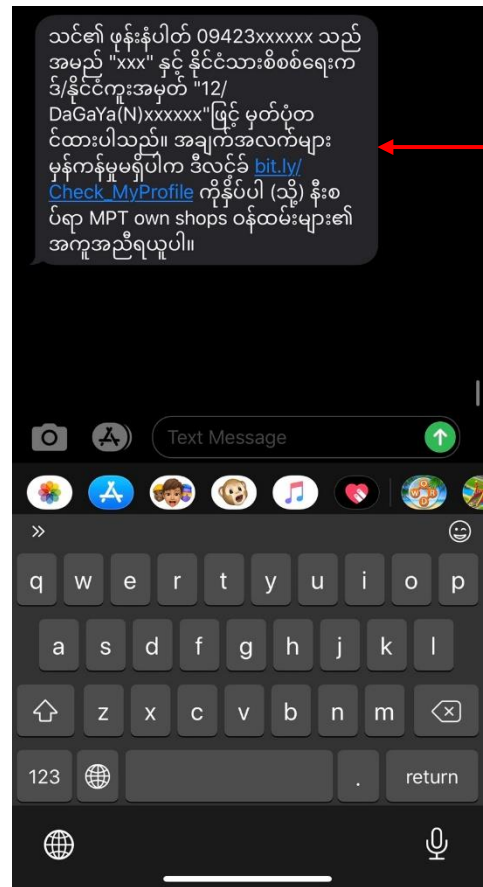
သင်၏ ဖုန်းနံပါတ် 09423xxxxxx သည် အမည် "xxx" နှင့် နိုင်ငံသားစိစစ်ရေးကဒ်/နိုင်ငံကူးအမှတ် "12/DaGaYa(N)xxxxxx"ဖြင့် မှတ်ပုံတင်ထားပါသည်။ အချက်အလက်များ မှန်ကန်မှုမရှိပါက ဒီလင့်ခ် bit.ly/Check_MyProfile ကိုနှိပ်ပါ (သို့) နီးစပ်ရာ MPT own shops ဝန်ထမ်းများ၏ အကူအညီရယူပါ။

Text Message

»

q w e r t y u i o p
a s d f g h j k l
z x c v b n m
123 . return